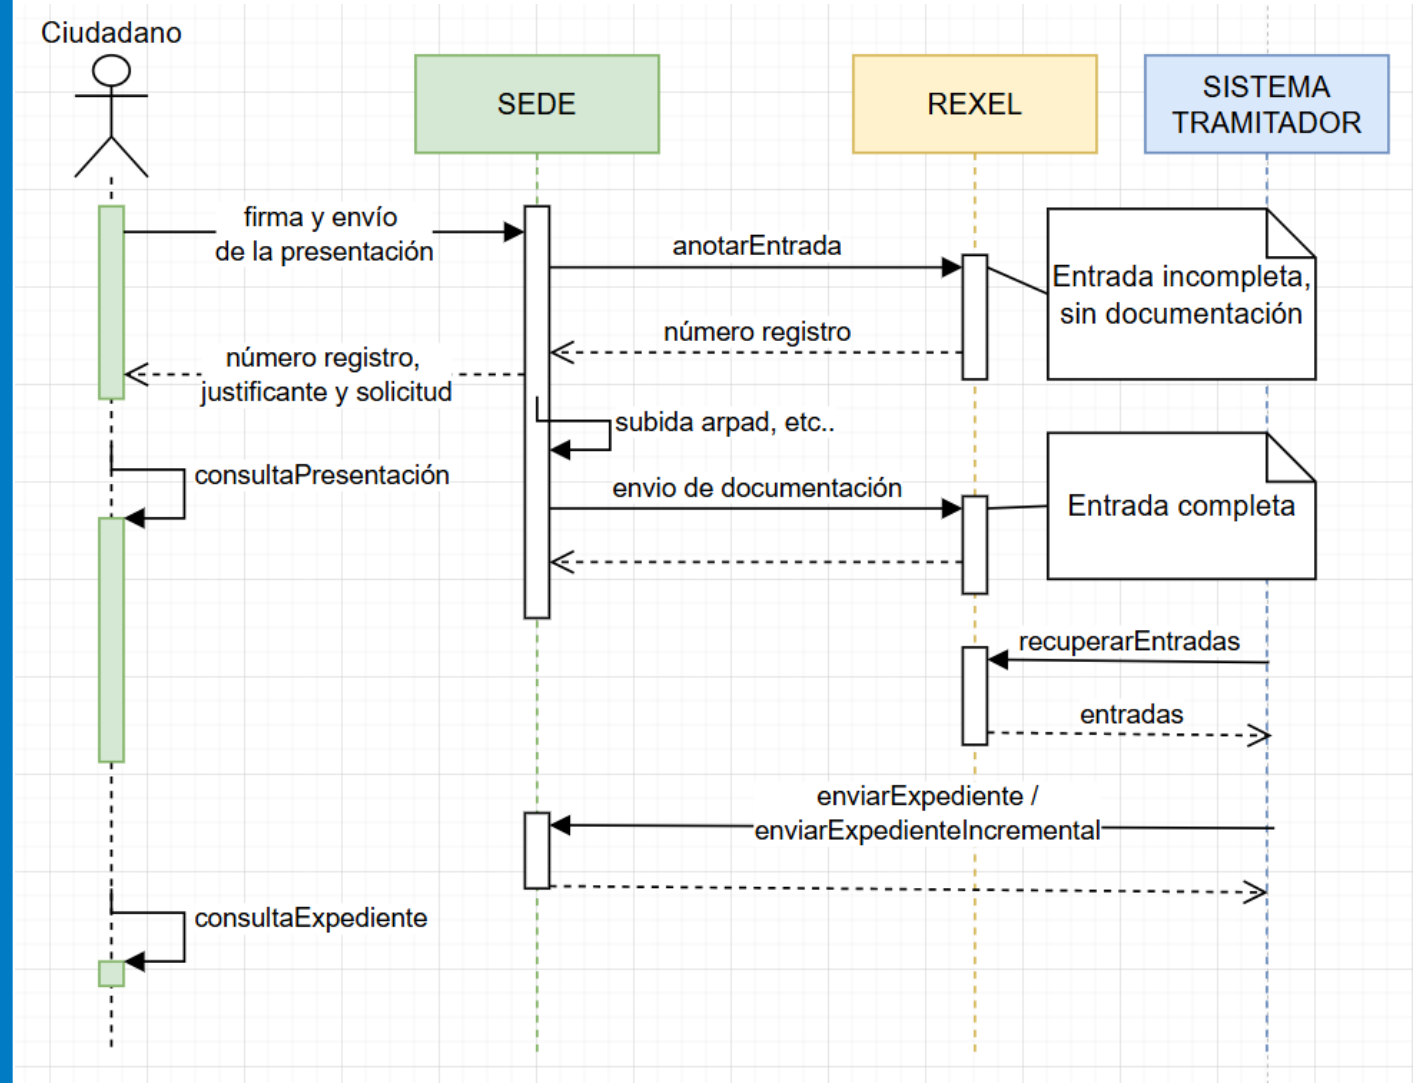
Ciudadano

SEDE

REXEL

SISTEMA TRAMITADOR

firma y envío de la presentación

anotarEntrada

Entrada incompleta, sin documentación

número registro

número registro, justificante y solicitud

subida arpad, etc..

consultaPresentación

envio de documentación

Entrada completa

recuperarEntradas

entradas

enviarExpediente / enviarExpedienteIncremental

consultaExpediente